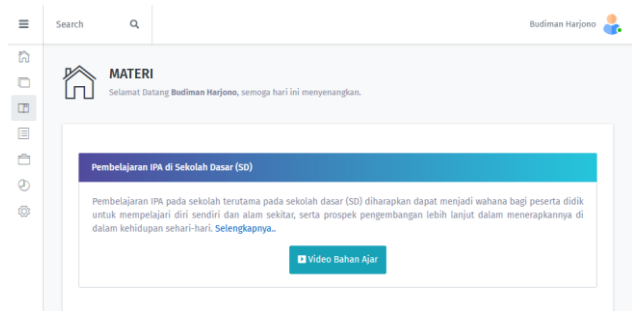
Search

Budiman Harjono

MATERI

Selamat Datang Budiman Harjono, semoga hari ini menyenangkan.

Pembelajaran IPA di Sekolah Dasar (SD)

Pembelajaran IPA pada sekolah terutama pada sekolah dasar (SD) diharapkan dapat menjadi wahana bagi peserta didik untuk mempelajari diri sendiri dan alam sekitar, serta prospek pengembangan lebih lanjut dalam menerapkannya di dalam kehidupan sehari-hari. Selengkapnya..

Video Bahan Ajar